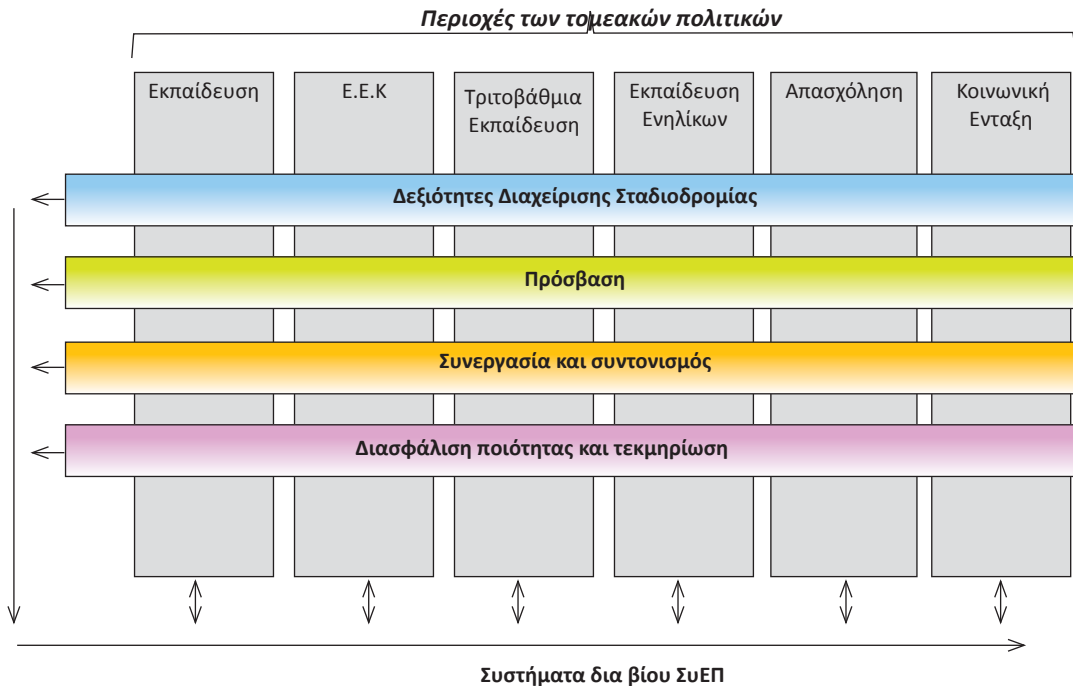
Περιοχές των τομεακών πολιτικών

Εκπαίδευση

Ε.Ε.Κ

Τριτοβάθμια Εκπαίδευση

Εκπαίδευση Ενηλίκων

Απασχόληση

Κοινωνική Ενταξη

Δεξιότητες Διαχείρισης Σταδιοδρομίας

Πρόσβαση

Συνεργασία και συντονισμός

Διασφάλιση ποιότητας και τεκμηρίωση

Συστήματα δια βίου ΣυΕΠ